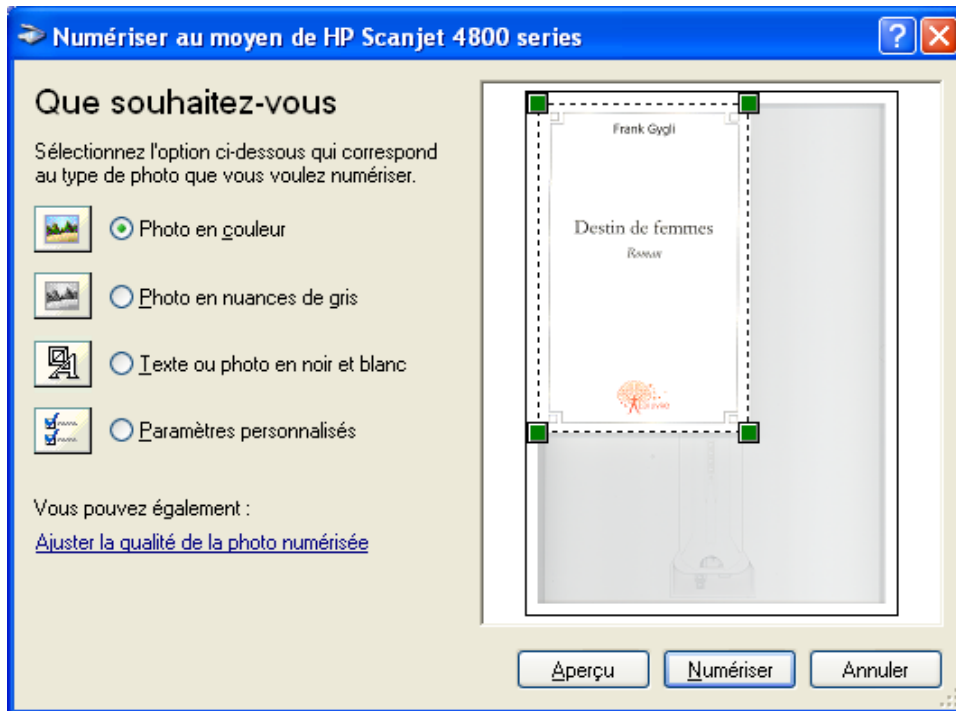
Numériser au moyen de HP Scanjet 4800 series

Que souhaitez-vous

Sélectionnez l'option ci-dessous qui correspond au type de photo que vous voulez numériser.

Photo en couleur

Photo en nuances de gris

Texte ou photo en noir et blanc

Paramètres personnalisés

Vous pouvez également :

Ajuster la qualité de la photo numérisée

Frank Gygli

Destin de femmes

Roman

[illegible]

Aperçu

Numériser

Annuler